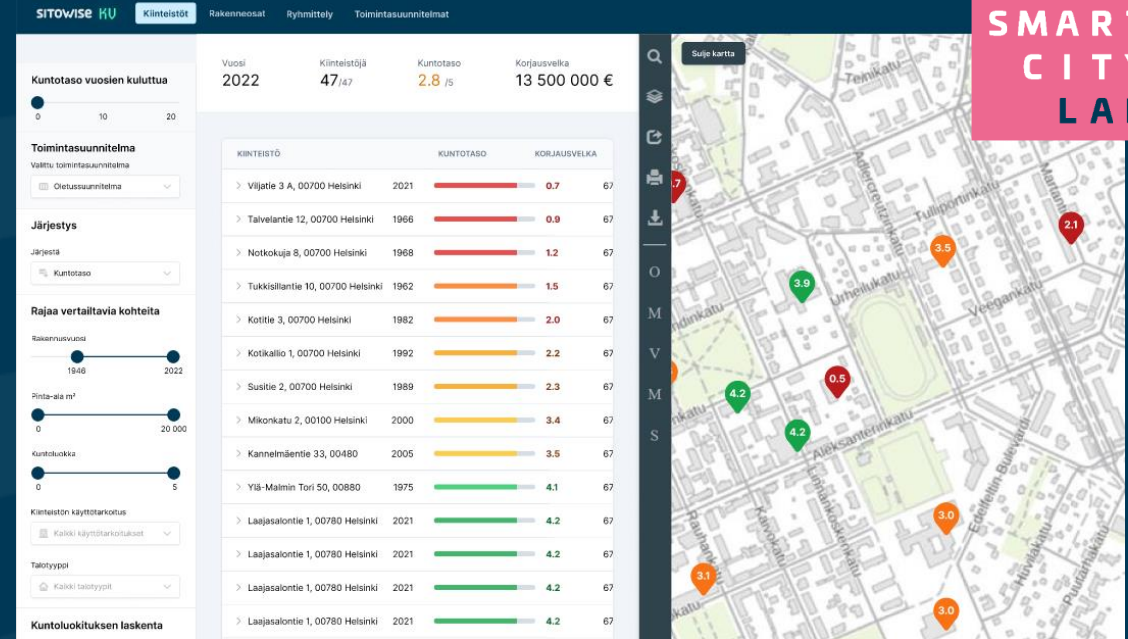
SITOWISE KU Kiinteistöt Rakenneosat Ryhmittely Toimintasuunnitelmat

SMART CITY LA

Kuntotaso vuosien kuluttua
0 10 20

Toimintasuunnitelma
Valittu toimintasuunnitelma
Oletussuunnitelma

Järjestys
Järjestä
Kuntotaso

Rajaa vertailtavia kohteita
Rakennusvuosi
1946 2022
Pinta-ala m²
0 20 000
Kuntoluokka
0 5
Kiinteistön käyttötarkoitus
Kaikki käyttötarkoitukset
Talotyyppi
Kaikki talotyypit

Kuntoluokituksen laskenta

Vuosi 2022
Kiinteistöjä 47/47
Kuntotaso 2.8 /5
Korjausvelka 13 500 000 €

| KIINTEISTÖ | | KUNTOTASO | KORJAUSVELKA |
|---|---|---|---|
| Viljatie 3 A, 00700 Helsinki | 2021 | 0.7 | 67 |
| Talvelantie 12, 00700 Helsinki | 1966 | 0.9 | 67 |
| Notkokuja 8, 00700 Helsinki | 1968 | 1.2 | 67 |
| Tukkisillantie 10, 00700 Helsinki | 1962 | 1.5 | 67 |
| Kotitie 3, 00700 Helsinki | 1982 | 2.0 | 67 |
| Kotikallio 1, 00700 Helsinki | 1992 | 2.2 | 67 |
| Susitie 2, 00700 Helsinki | 1989 | 2.3 | 67 |
| Mikonkatu 2, 00100 Helsinki | 2000 | 3.4 | 67 |
| Kannelmäentie 33, 00480 | 2005 | 3.5 | 67 |
| Ylä-Malmin Tori 50, 00880 | 1975 | 4.1 | 67 |
| Laajasalontie 1, 00780 Helsinki | 2021 | 4.2 | 67 |
| Laajasalontie 1, 00780 Helsinki | 2021 | 4.2 | 67 |
| Laajasalontie 1, 00780 Helsinki | 2021 | 4.2 | 67 |
| Laajasalontie 1, 00780 Helsinki | 2021 | 4.2 | 67 |

O M V M S

Sulje kartta

Temikatu Tullipuomikatu Urheilukatu Veeganka Aleksanterinkatu Linnankoskenkatu Runeberginkatu Kaivokatu Edelfeltin Bulevardi Havilakatu

.7 2.1 3.5 3.9 0.5 4.2 4.2 3.0 3.1 3.0